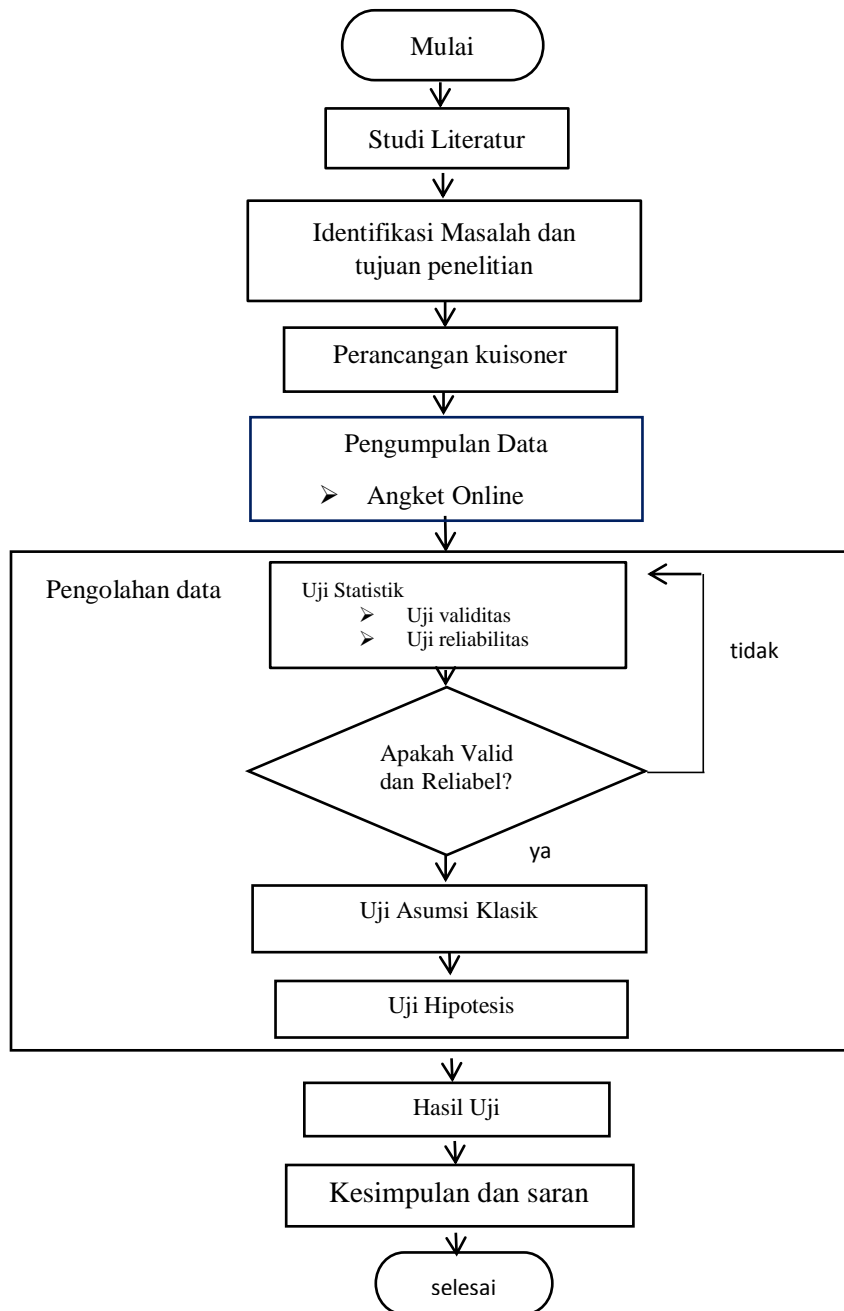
Mulai

Studi Literatur

Identifikasi Masalah dan tujuan penelitian

Perancangan kuisoner

Pengumpulan Data

➢ Angket Online

Pengolahan data

Uji Statistik
➢ Uji validitas
➢ Uji reliabilitas

tidak

Apakah Valid dan Reliabel?

ya

Uji Asumsi Klasik

Uji Hipotesis

Hasil Uji

Kesimpulan dan saran

selesai